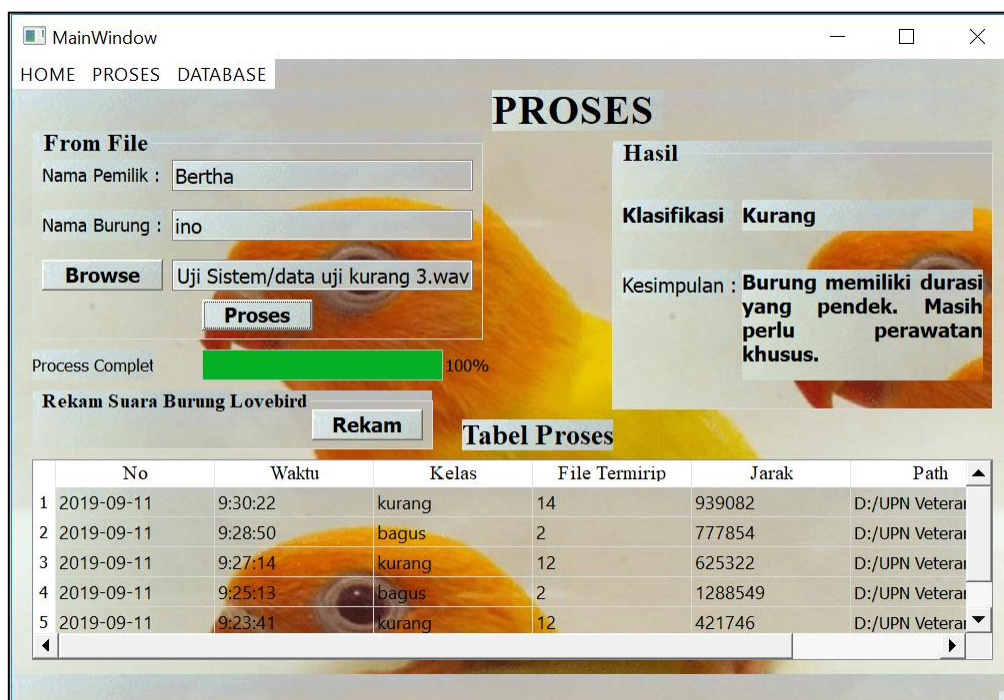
MainWindow

HOME PROSES DATABASE

PROSES

From File

Nama Pemilik : Bertha

Nama Burung : ino

Browse Uji Sistem/data uji kurang 3.wav

Proses

Process Complet 100%

Rekam Suara Burung Lovebird

Rekam

Hasil

Klasifikasi Kurang

Kesimpulan : Burung memiliki durasi yang pendek. Masih perlu perawatan khusus.

Tabel Proses

| | No | Waktu | Kelas | File Termirip | Jarak | Path |
|---|---|---|---|---|---|---|
| 1 | 2019-09-11 | 9:30:22 | kurang | 14 | 939082 | D:/UPN Veterar |
| 2 | 2019-09-11 | 9:28:50 | bagus | 2 | 777854 | D:/UPN Veterar |
| 3 | 2019-09-11 | 9:27:14 | kurang | 12 | 625322 | D:/UPN Veterar |
| 4 | 2019-09-11 | 9:25:13 | bagus | 2 | 1288549 | D:/UPN Veterar |
| 5 | 2019-09-11 | 9:23:41 | kurang | 12 | 421746 | D:/UPN Veterar |